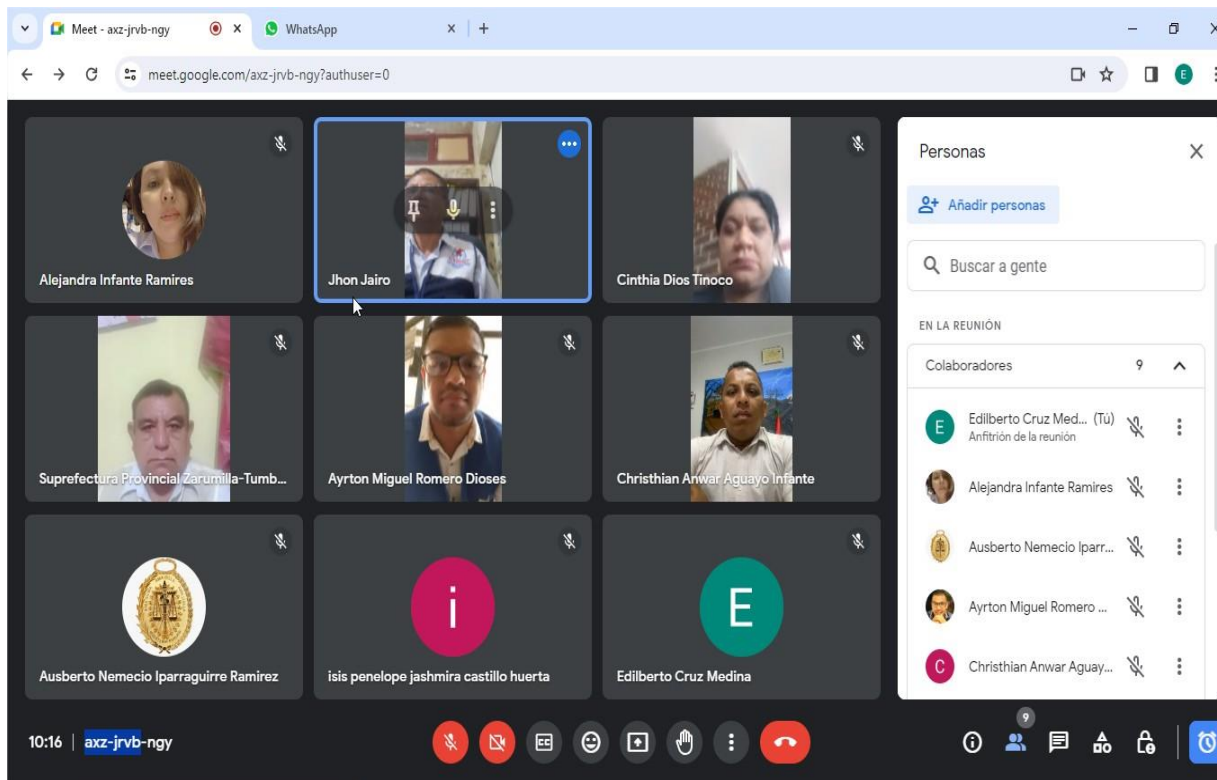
Meet - axz-jrvb-ngy
WhatsApp
meet.google.com/axz-jrvb-ngy?authuser=0

Alejandra Infante Ramires
Jhon Jairo
Cinthia Dios Tinoco
Suprefectura Provincial Zarumilla-Tumb...
Ayrton Miguel Romero Dioses
Christhian Anwar Aguayo Infante
Ausberto Nemecio Iparraguirre Ramirez
i
isis penelope jashmira castillo huerta
E
Edilberto Cruz Medina

Personas
Añadir personas
Buscar a gente
EN LA REUNIÓN
Colaboradores 9
E Edilberto Cruz Med... (Tú)
Anfitrión de la reunión
Alejandra Infante Ramires
Ausberto Nemecio Iparr...
Ayrton Miguel Romero ...
C Christhian Anwar Aguay...

10:16 | axz-jrvb-ngy
9